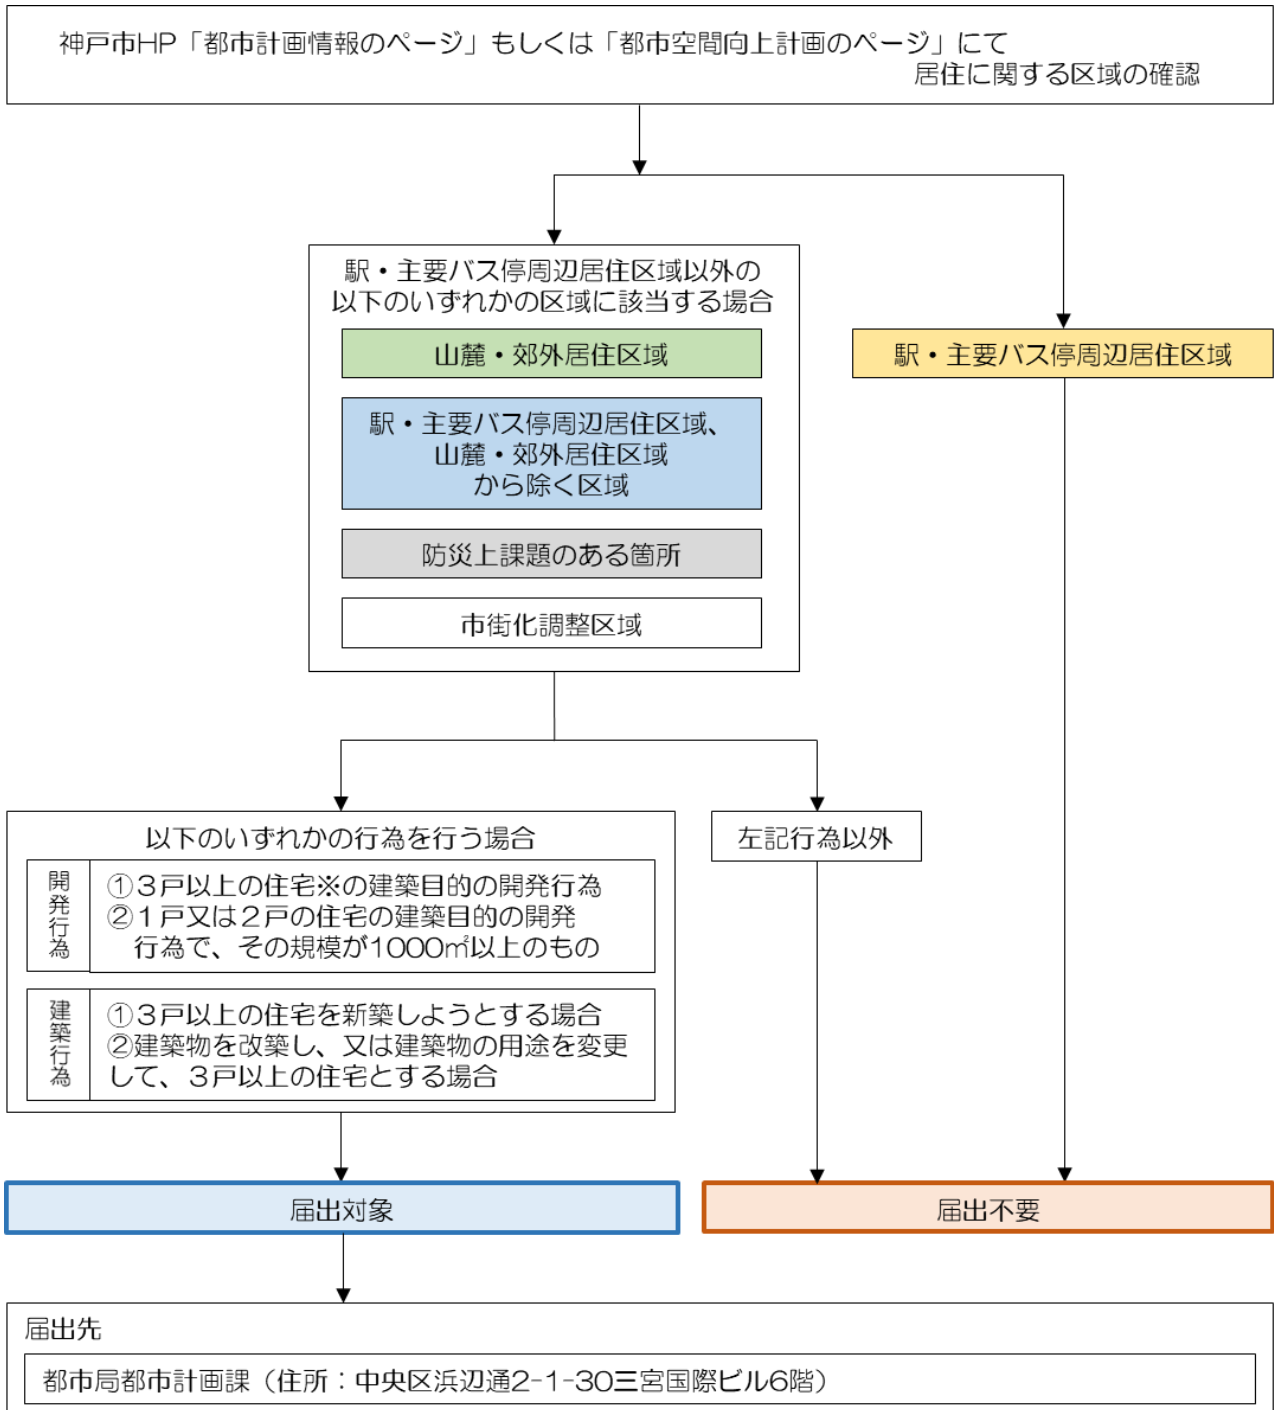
神戸市HP「都市計画情報のページ」もしくは「都市空間向上計画のページ」にて居住に関する区域の確認

駅・主要バス停周辺居住区域以外の以下のいずれかの区域に該当する場合

山麓・郊外居住区域

駅・主要バス停周辺居住区域、山麓・郊外居住区域から除く区域

防災上課題のある箇所

市街化調整区域

駅・主要バス停周辺居住区域

以下のいずれかの行為を行う場合

開発行為

①3戸以上の住宅※の建築目的の開発行為
②1戸又は2戸の住宅の建築目的の開発行為で、その規模が1000㎡以上のもの

建築行為

①3戸以上の住宅を新築しようとする場合
②建築物を改築し、又は建築物の用途を変更して、3戸以上の住宅とする場合

左記行為以外

届出対象

届出不要

届出先

都市局都市計画課（住所：中央区浜辺通2-1-30三宮国際ビル6階）